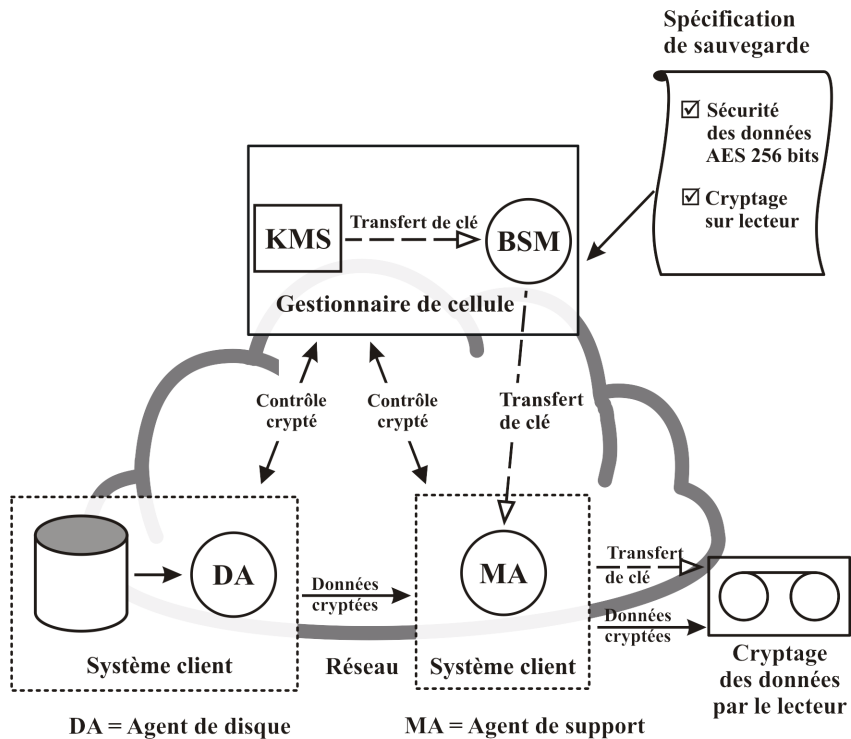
Spécification de sauvegarde

☑ Sécurité des données AES 256 bits

☑ Cryptage sur lecteur

KMS

Transfert de clé

BSM

Gestionnaire de cellule

Contrôle crypté

Contrôle crypté

Transfert de clé

DA

Données cryptées

MA

Transfert de clé

Données cryptées

Système client

Réseau

Système client

Cryptage des données par le lecteur

DA = Agent de disque

MA = Agent de support